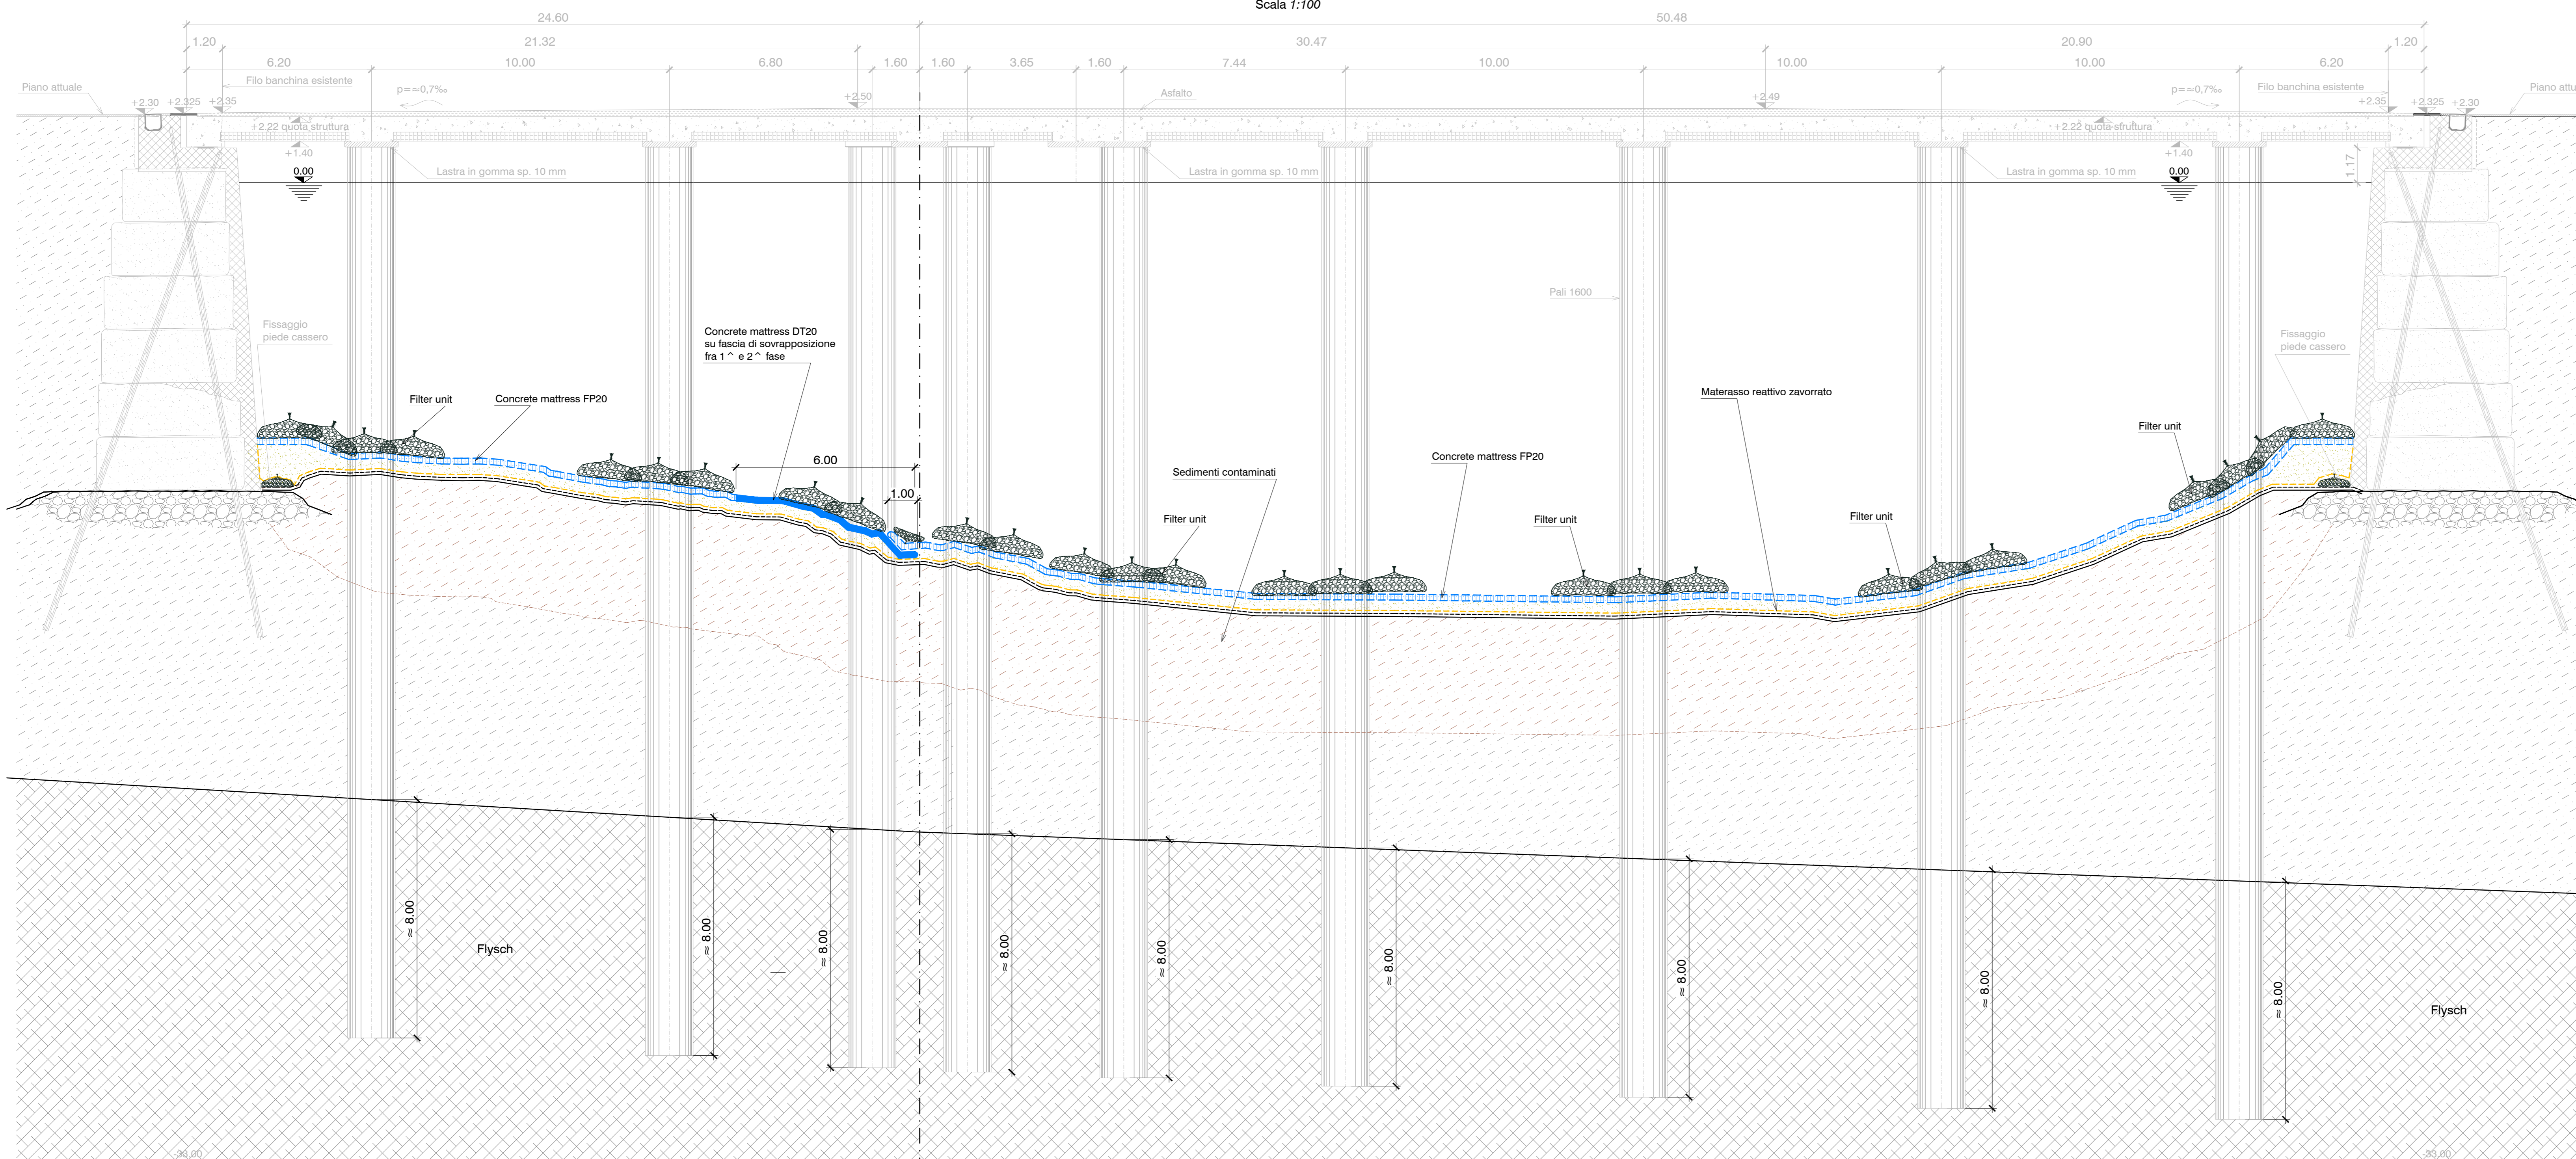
Scala 1:100

24.60
50.48
1.20
21.32
30.47
20.90
1.20
6.20
10.00
6.80
1.60
1.60
3.65
1.60
7.44
10.00
10.00
10.00
6.20

Piano attuale
Filo banchina esistente
p==0,7‰
+2.30
+2.325
+2.35
+2.50
Asfalto
+2.49
p==0,7‰
Filo banchina esistente
+2.35
+2.325
+2.30
Piano attu

+2.22 quota struttura
+2.22 quota struttura
+1.40
+1.40
0.00
0.00
1.17
Lastra in gomma sp. 10 mm
Lastra in gomma sp. 10 mm
Lastra in gomma sp. 10 mm

Pali 1600
Fissaggio piede cassero
Fissaggio piede cassero

Concrete mattress DT20
su fascia di sovrapposizione
fra 1^ e 2^ fase

Filter unit
Concrete mattress FP20
Materasso reattivo zavorrato
Filter unit
6.00
1.00
Sedimenti contaminati
Concrete mattress FP20
Filter unit
Filter unit
Filter unit

≈ 8.00
≈ 8.00
≈ 8.00
≈ 8.00
≈ 8.00
≈ 8.00
≈ 8.00
≈ 8.00
≈ 8.00

Flysch
Flysch

33.00
33.00